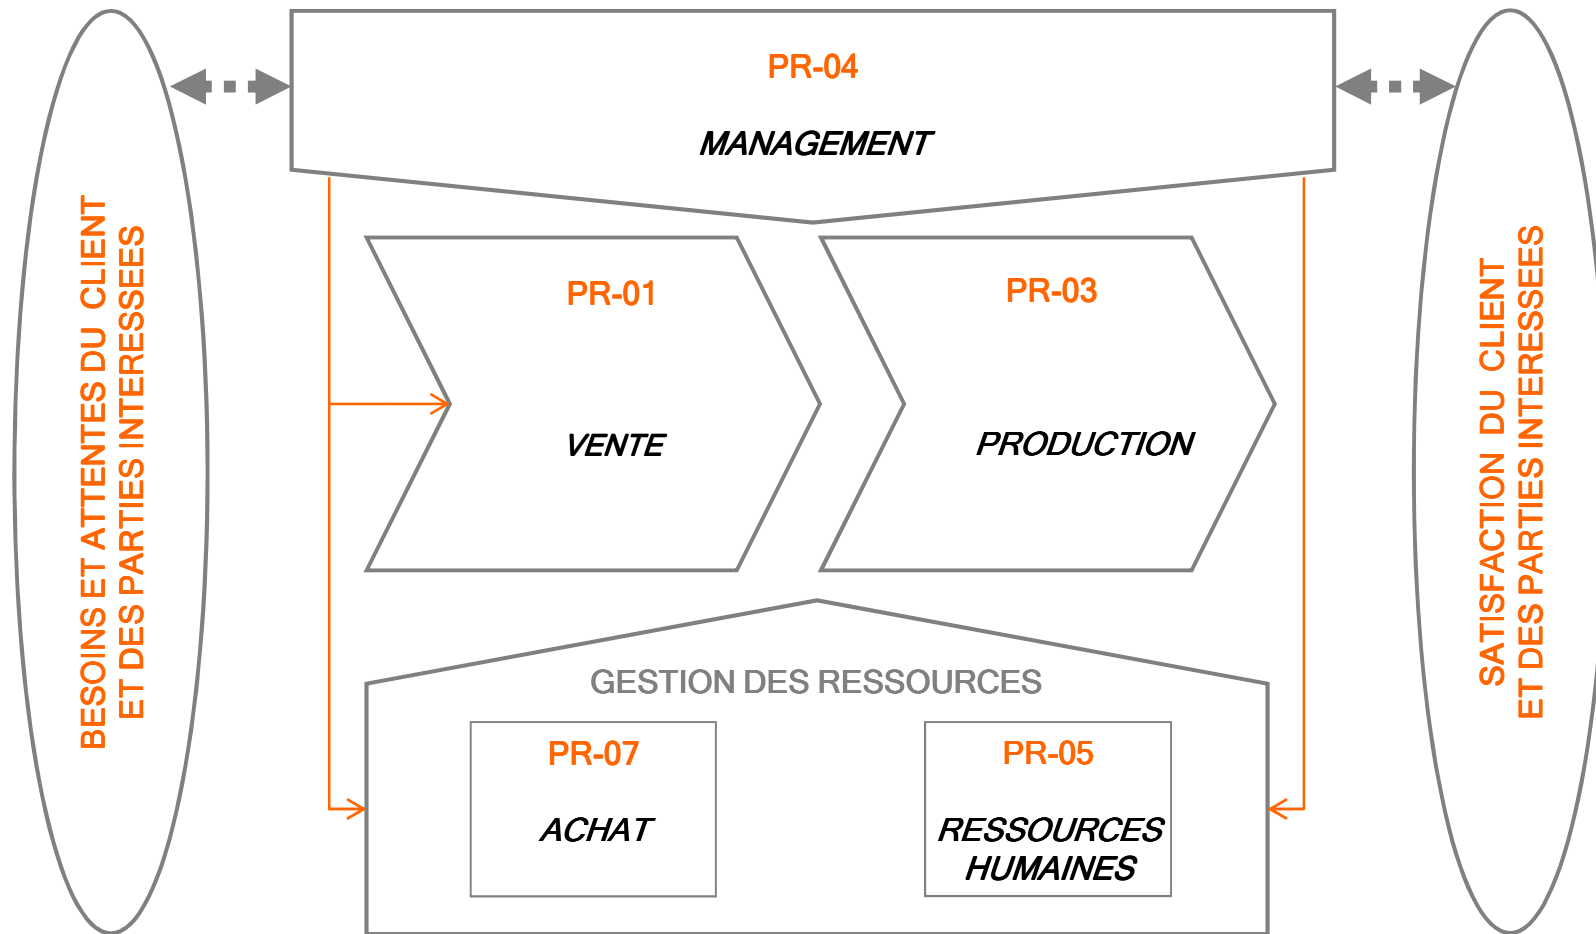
BESOINS ET ATTENTES DU CLIENT
ET DES PARTIES INTERESSEES

PR-04

MANAGEMENT

PR-01

VENTE

PR-03

PRODUCTION

GESTION DES RESSOURCES

PR-07

ACHAT

PR-05

RESSOURCES HUMAINES

SATISFACTION DU CLIENT
ET DES PARTIES INTERESSEES